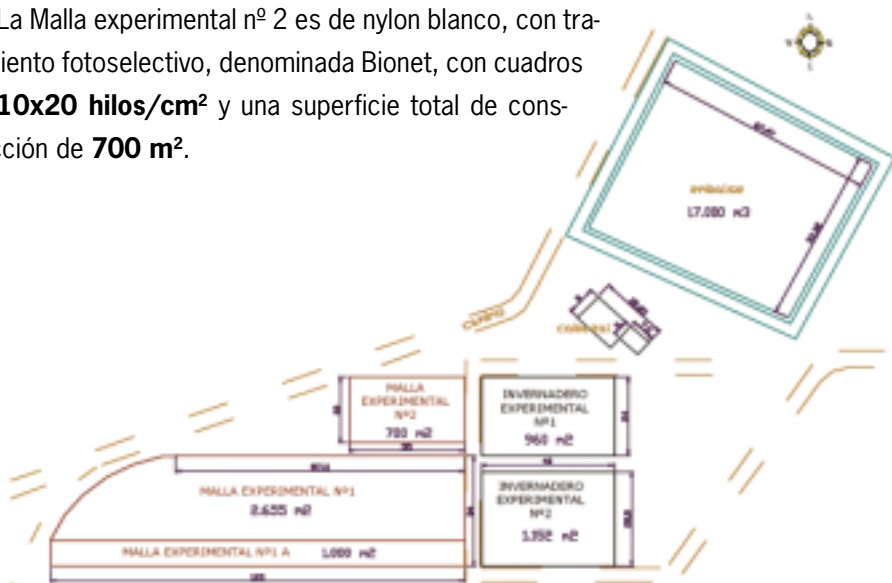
La Malla experimental nº 2 es de nylon blanco, con traiento fotoselectivo, denominada Bionet, con cuadros **10x20 hilos/cm²** y una superficie total de conscción de **700 m²**.

EMBALSE
17.080 m3

CAMINO

CASETA

MALLA EXPERIMENTAL Nº2
700 m2

INVERNADERO EXPERIMENTAL Nº1
960 m2

MALLA EXPERIMENTAL Nº1
2.655 m2

INVERNADERO EXPERIMENTAL Nº2
1.152 m2

MALLA EXPERIMENTAL Nº1 A 1.000 m2